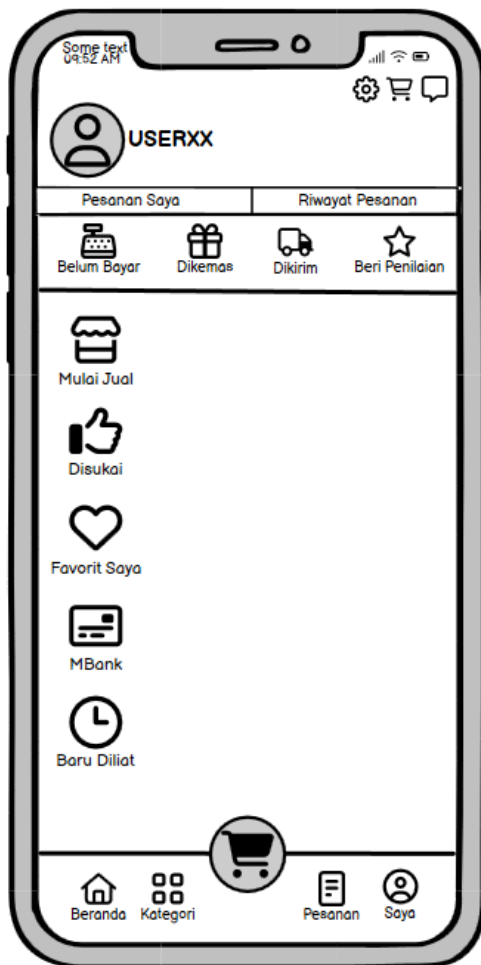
Some text
09:52 AM

USERXX

| Pesanan Saya | Riwayat Pesanan |
|---|---|

Belum Bayar
Dikemas
Dikirim
Beri Penilaian

Mulai Jual

Disukai

Favorit Saya

MBank

Baru Diliat

Beranda
Kategori
Pesanan
Saya